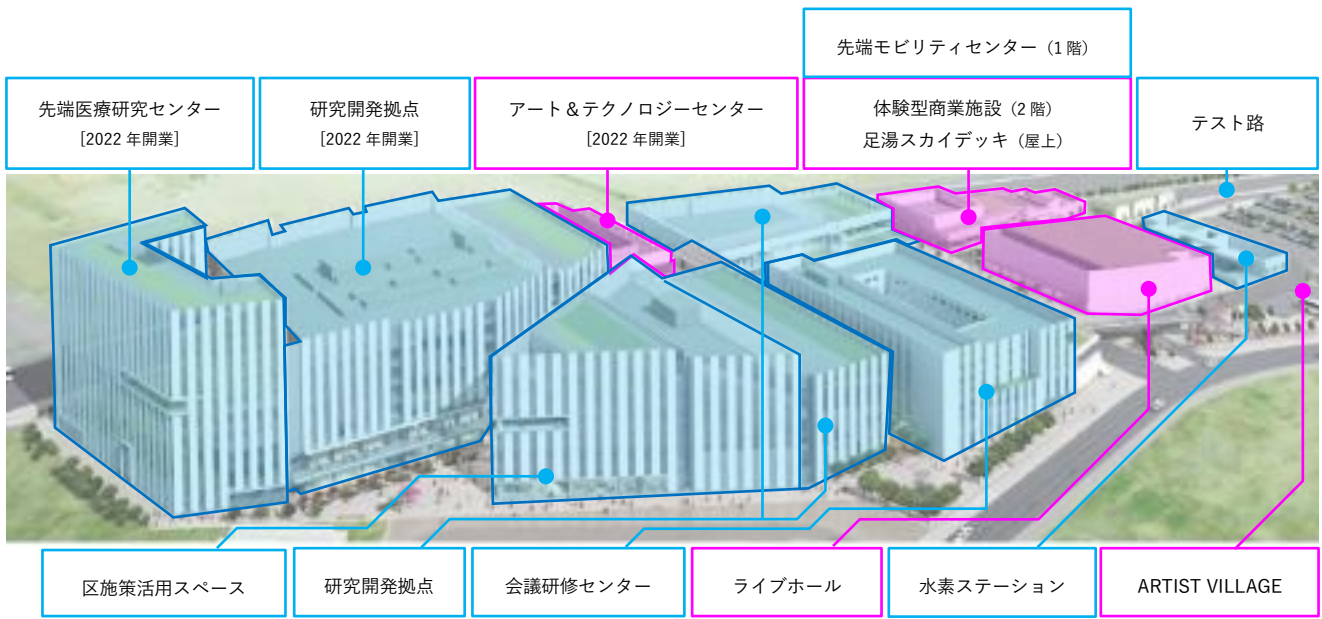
先端モビリティセンター（1階）

先端医療研究センター
[2022年開業]

研究開発拠点
[2022年開業]

アート＆テクノロジーセンター
[2022年開業]

体験型商業施設（2階）
足湯スカイデッキ（屋上）

テスト路

区施策活用スペース

研究開発拠点

会議研修センター

ライブホール

水素ステーション

ARTIST VILLAGE